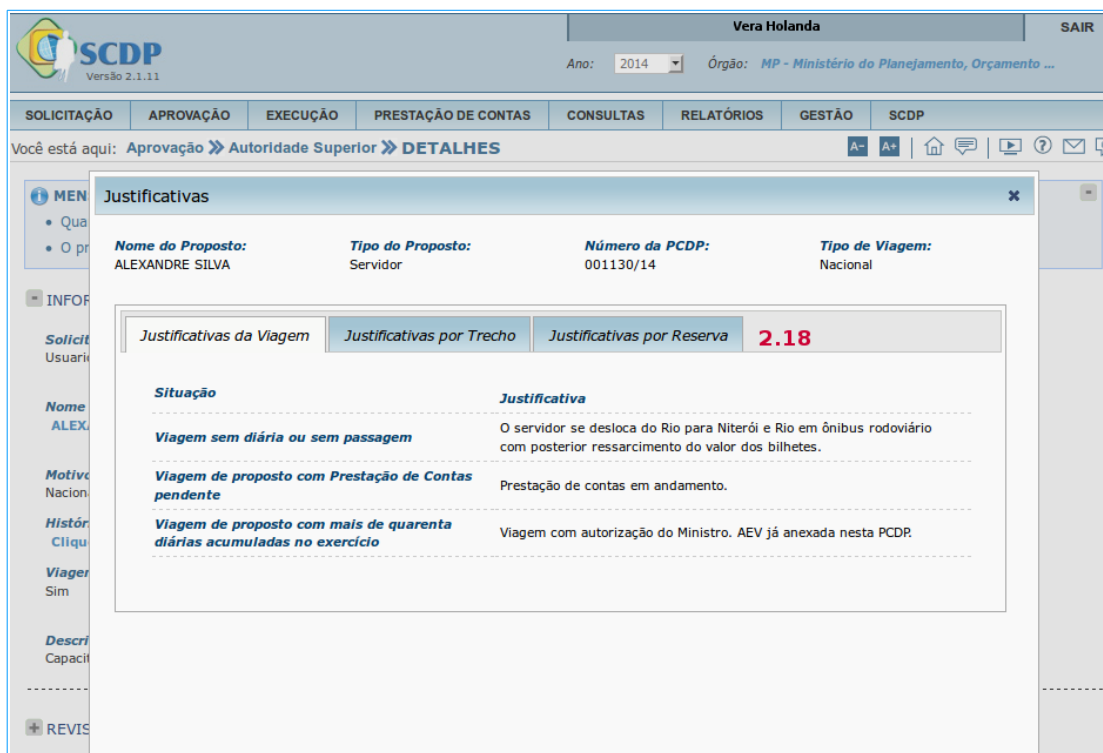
SCDP
Versão 2.1.11

Vera Holanda

SAIR

Ano: 2014 Órgão: MP - Ministério do Planejamento, Orçamento ...

SOLICITAÇÃO | APROVAÇÃO | EXECUÇÃO | PRESTAÇÃO DE CONTAS | CONSULTAS | RELATÓRIOS | GESTÃO | SCDP

Você está aqui: Aprovação » Autoridade Superior » DETALHES

A- A+

MEN
• Qua
• O pr

INFOR

Solicit
Usuari

Nome
ALEX

Motivo
Nacion

Histór
Cliqu

Viager
Sim

Descri
Capacit

REVIS

Justificativas ×

Nome do Proposto:
ALEXANDRE SILVA

Tipo do Proposto:
Servidor

Número da PCDP:
001130/14

Tipo de Viagem:
Nacional

Justificativas da Viagem | Justificativas por Trecho | Justificativas por Reserva

2.18

| Situação | Justificativa |
|---|---|
| Viagem sem diária ou sem passagem | O servidor se desloca do Rio para Niterói e Rio em ônibus rodoviário com posterior ressarcimento do valor dos bilhetes. |
| Viagem de proposto com Prestação de Contas pendente | Prestação de contas em andamento. |
| Viagem de proposto com mais de quarenta diárias acumuladas no exercício | Viagem com autorização do Ministro. AEV já anexada nesta PCDP. |